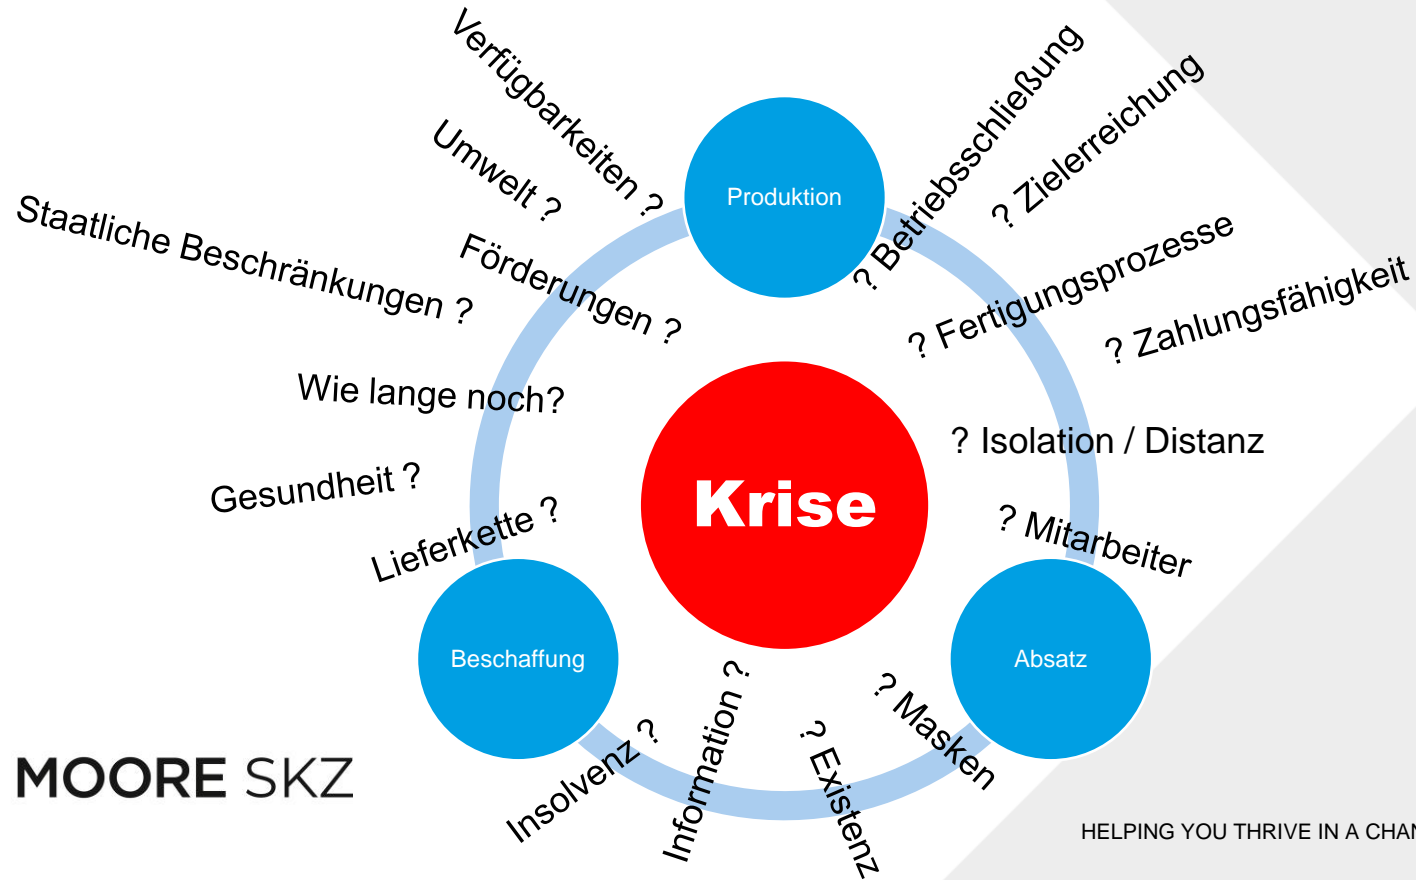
Verfügbarkeiten ?

Umwelt ?

Staatliche Beschränkungen ?

Förderungen ?

Wie lange noch?

Gesundheit ?

Lieferkette ?

Produktion

? Betriebsschließung

? Zielerreichung

? Fertigungsprozesse

? Zahlungsfähigkeit

? Isolation / Distanz

? Mitarbeiter

Krise

Beschaffung

Absatz

Insolvenz ?

Information ?

? Existenz

? Masken

MOORE SKZ

HELPING YOU THRIVE IN A CHAN